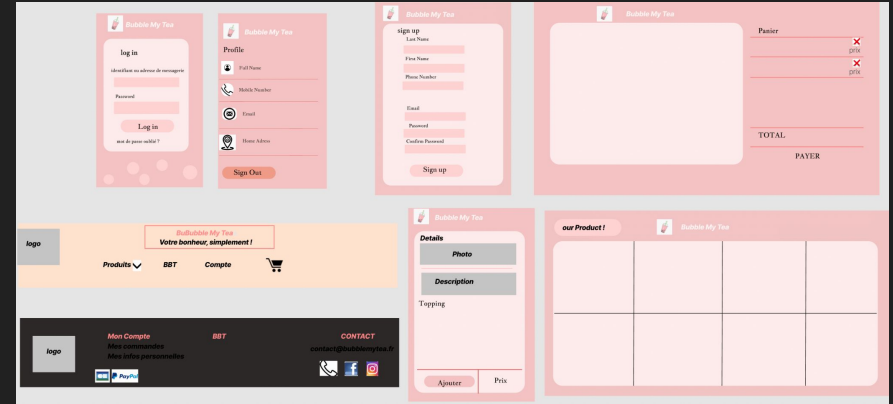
Bubble My Tea

log in

identifiant ou adresse de messagerie

Password

Log in

mot de passe oublié ?

Bubble My Tea

Profile

Full Name

Mobile Number

Email

Home Adress

Sign Out

Bubble My Tea

sign up

Last Name

First Name

Phone Number

Email

Password

Confirm Password

Sign up

Bubble My Tea

Panier

prix

prix

TOTAL

PAYER

logo

BuBubble My Tea

Votre bonheur, simplement !

Produits

BBT

Compte

Bubble My Tea

Details

Photo

Description

Topping

Ajouter

Prix

our Product !

Bubble My Tea

logo

Mon Compte

Mes commandes

Mes infos personnelles

BBT

CONTACT

contact@bubblemytea.fr

PayPal